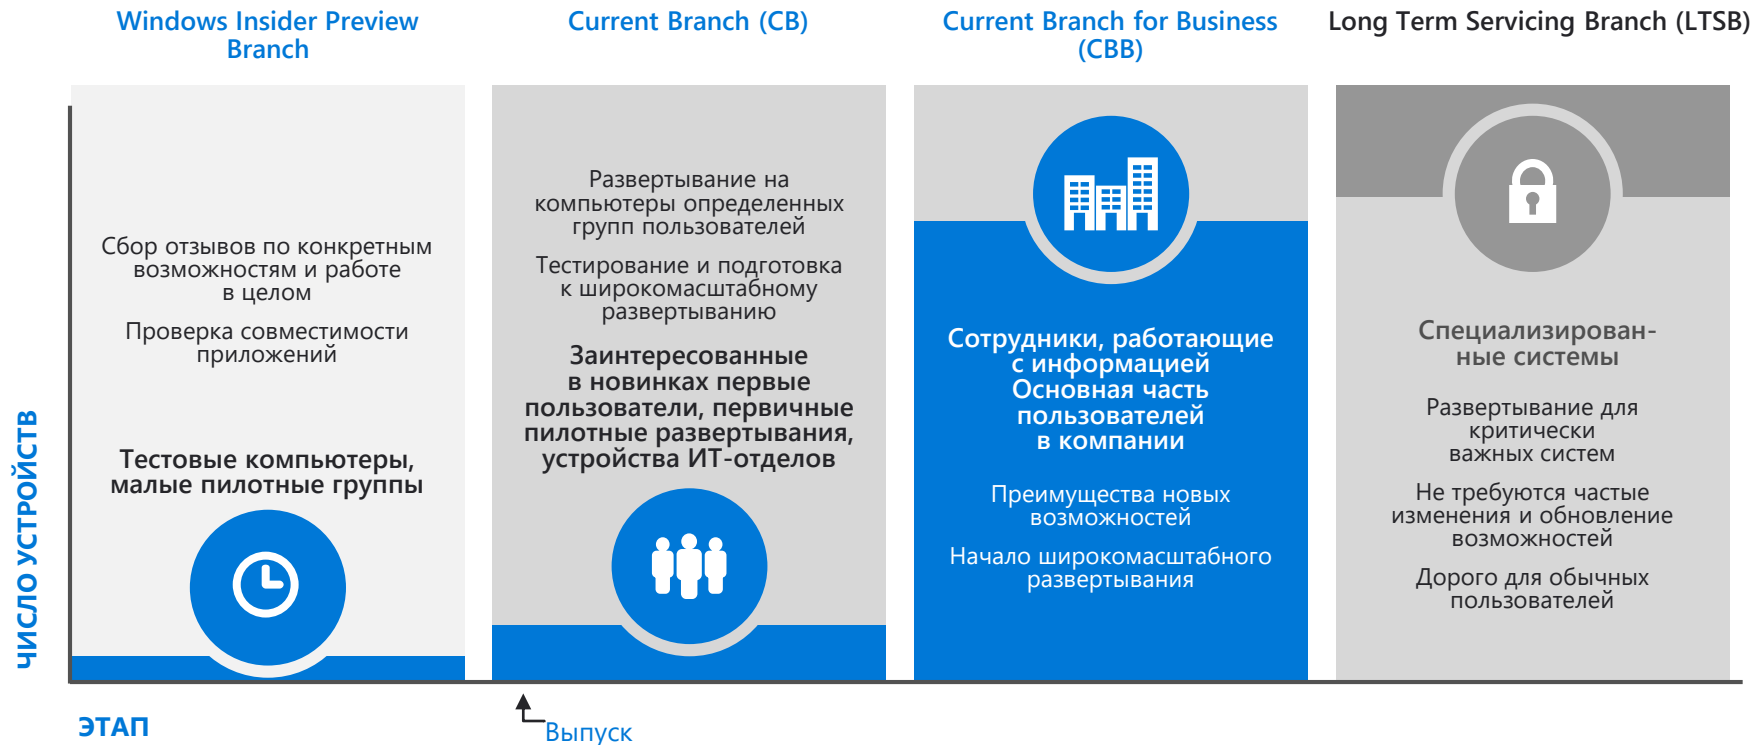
Windows Insider Preview Branch

Current Branch (CB)

Current Branch for Business (CBB)

Long Term Servicing Branch (LTSB)

ЧИСЛО УСТРОЙСТВ

Сбор отзывов по конкретным возможностям и работе в целом

Проверка совместимости приложений

Тестовые компьютеры, малые пилотные группы

Развертывание на компьютеры определенных групп пользователей

Тестирование и подготовка к широкомасштабному развертыванию

Заинтересованные в новинках первые пользователи, первичные пилотные развертывания, устройства ИТ-отделов

Сотрудники, работающие с информацией
Основная часть пользователей в компании

Преимущества новых возможностей

Начало широкомасштабного развертывания

Специализирован-ные системы

Развертывание для критически важных систем

Не требуются частые изменения и обновление возможностей

Дорого для обычных пользователей

ЭТАП

Выпуск